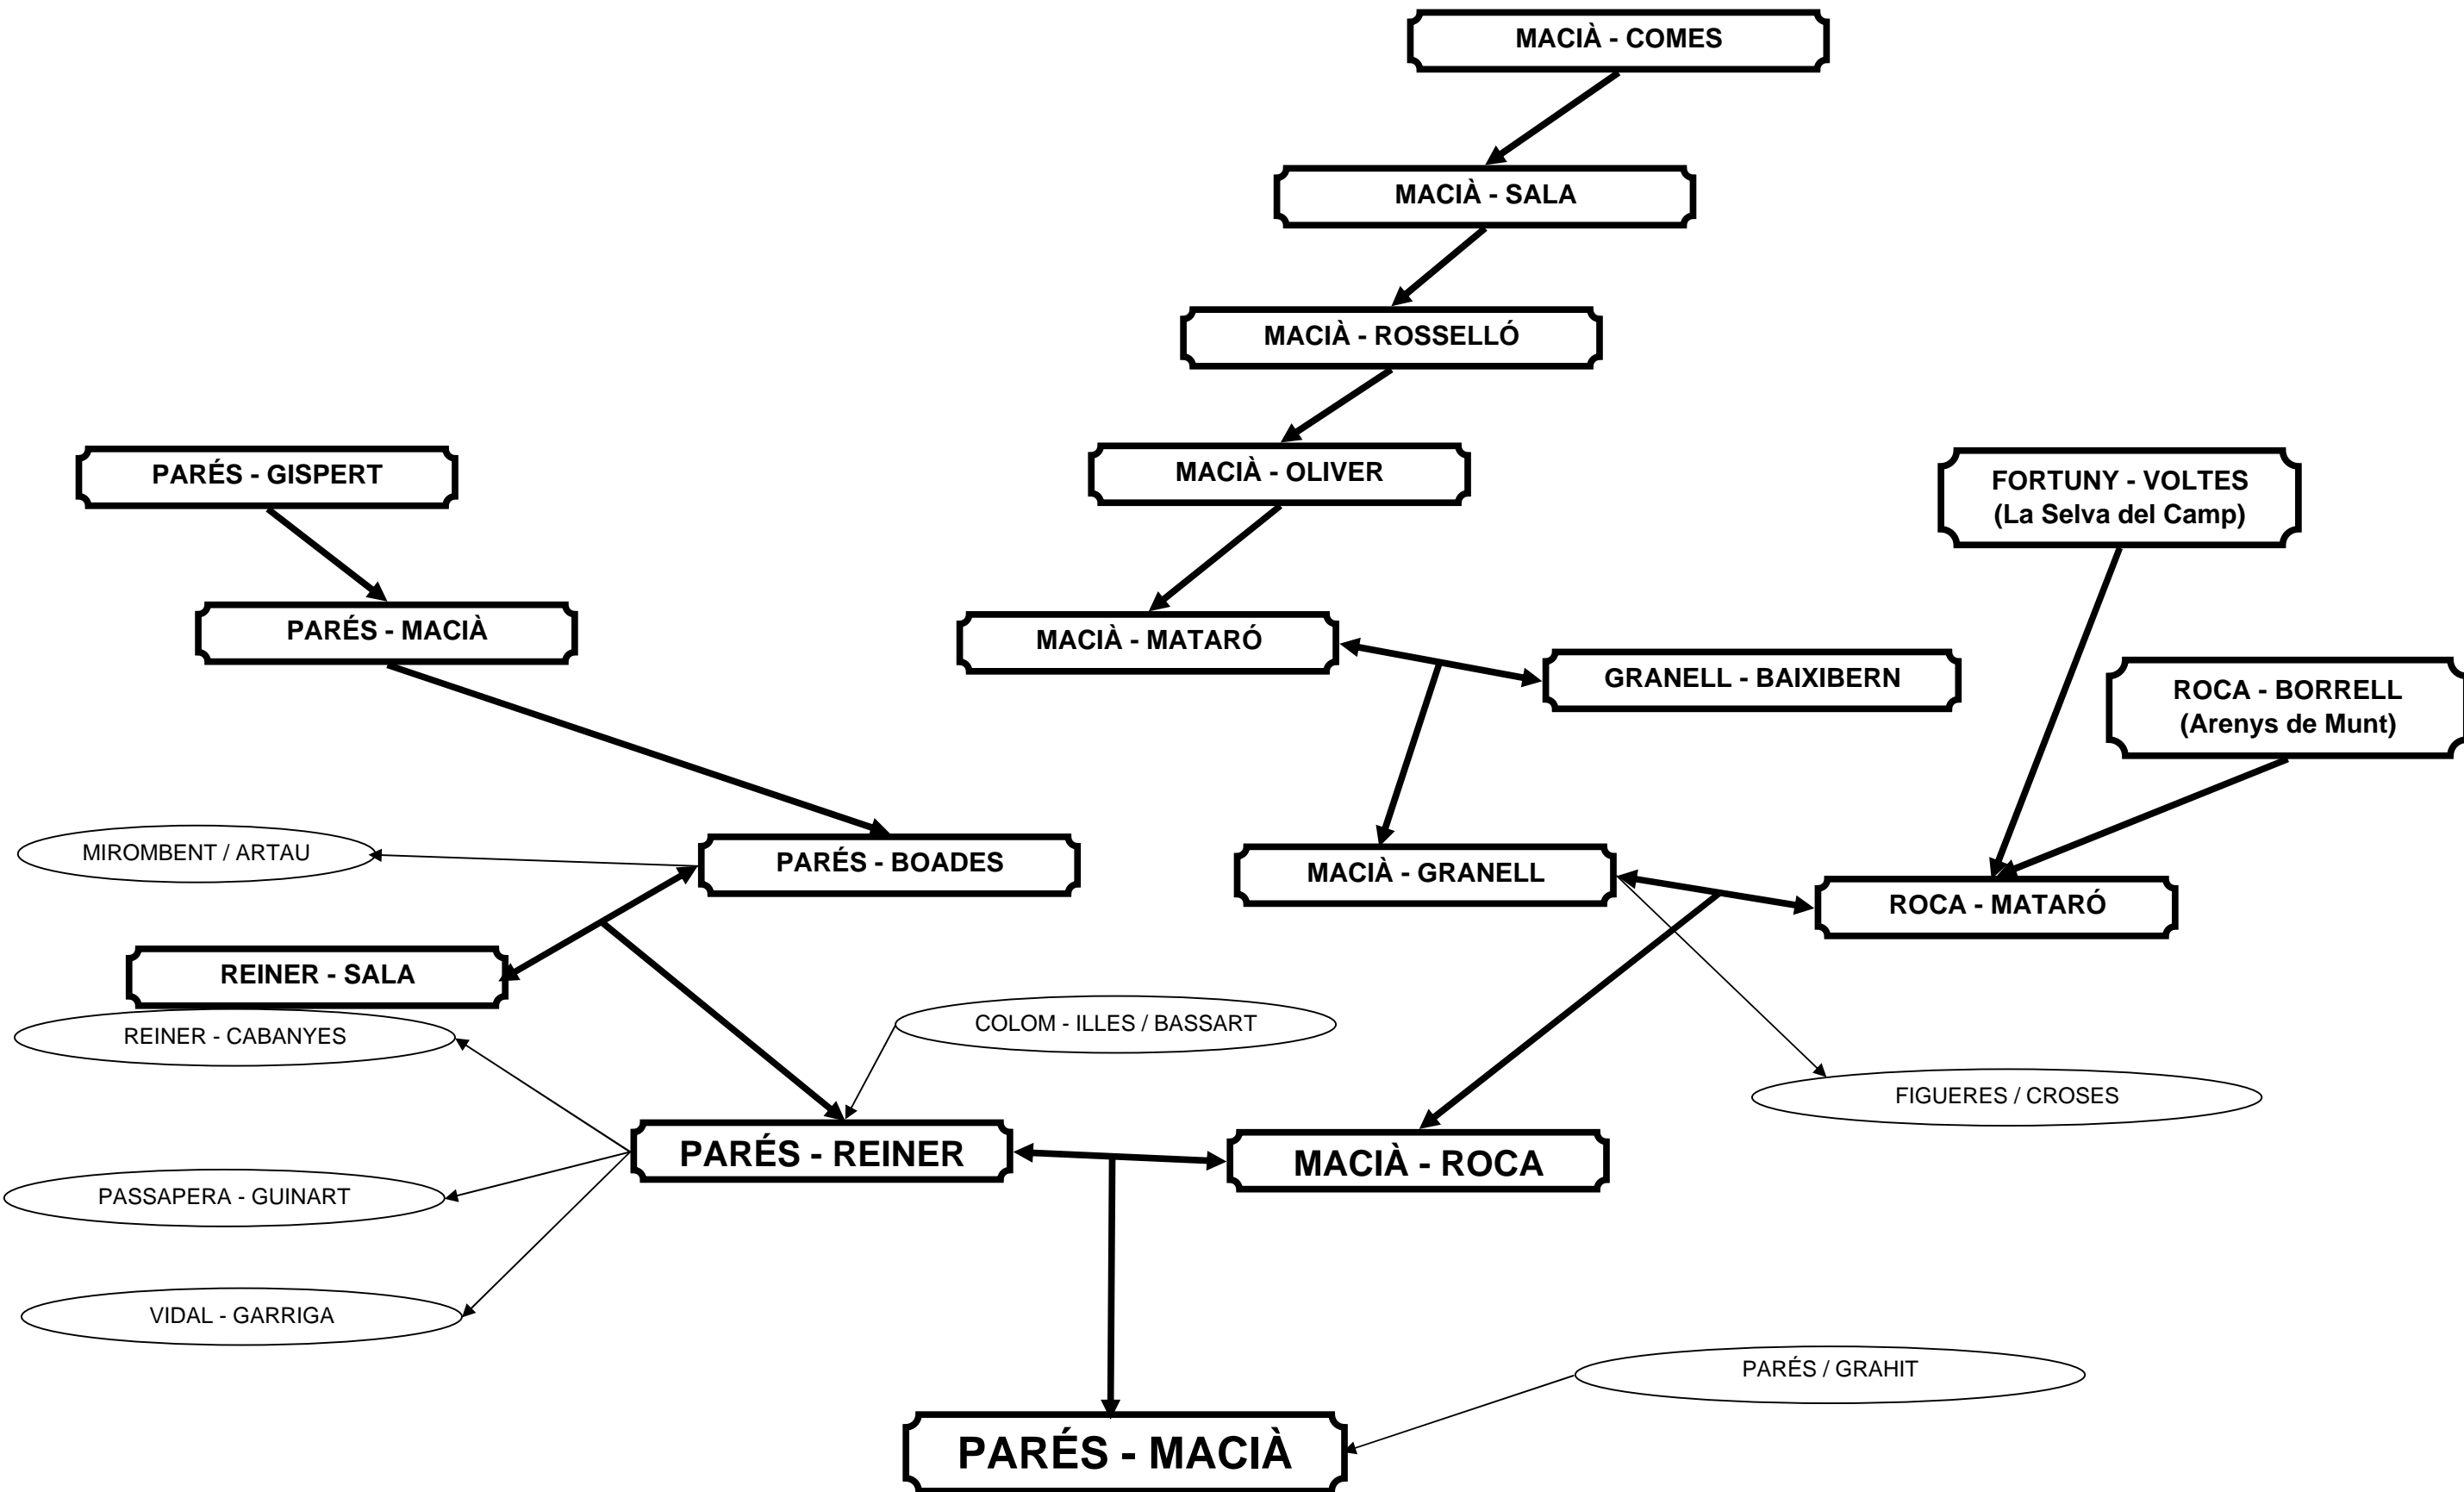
MACIÀ - COMES

MACIÀ - SALA

MACIÀ - ROSSELLÓ

PARÉS - GISPERT

MACIÀ - OLIVER

FORTUNY - VOLTES
(La Selva del Camp)

PARÉS - MACIÀ

MACIÀ - MATARÓ

GRANELL - BAIXIBERN

ROCA - BORRELL
(Arenys de Munt)

MIROMBENT / ARTAU

PARÉS - BOADES

MACIÀ - GRANELL

ROCA - MATARÓ

REINER - SALA

REINER - CABANYES

COLOM - ILLES / BASSART

FIGUERES / CROSES

PARÉS - REINER

MACIÀ - ROCA

PASSAPERA - GUINART

VIDAL - GARRIGA

PARÉS / GRAHIT

PARÉS - MACIÀ